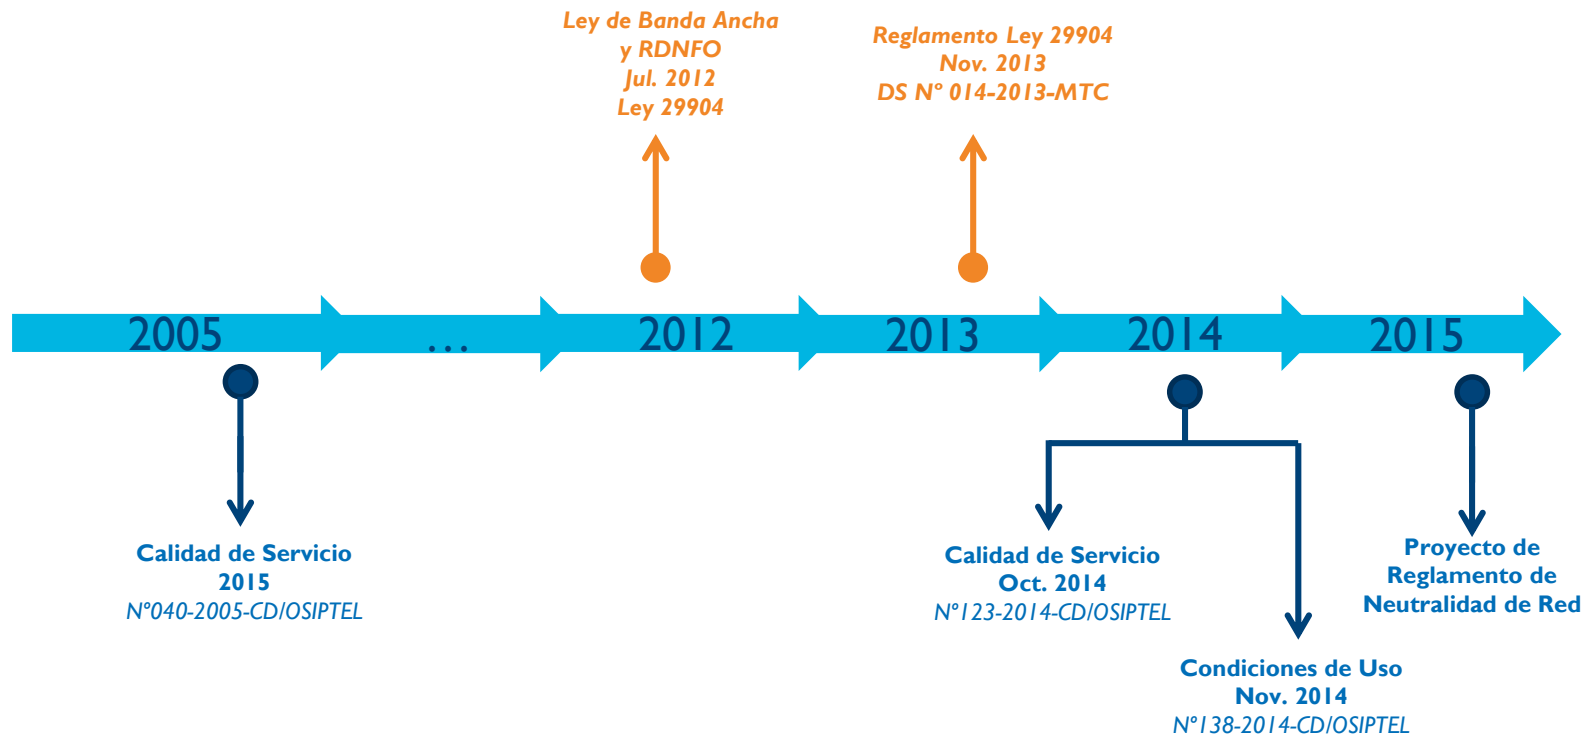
Ley de Banda Ancha
y RDNFO
Jul. 2012
Ley 29904

Reglamento Ley 29904
Nov. 2013
DS N° 014-2013-MTC

2005 ... 2012 2013 2014 2015

Calidad de Servicio
2015
N°040-2005-CD/OSIPTEL

Calidad de Servicio
Oct. 2014
N°123-2014-CD/OSIPTEL

Condiciones de Uso
Nov. 2014
N°138-2014-CD/OSIPTEL

Proyecto de
Reglamento de
Neutralidad de Red